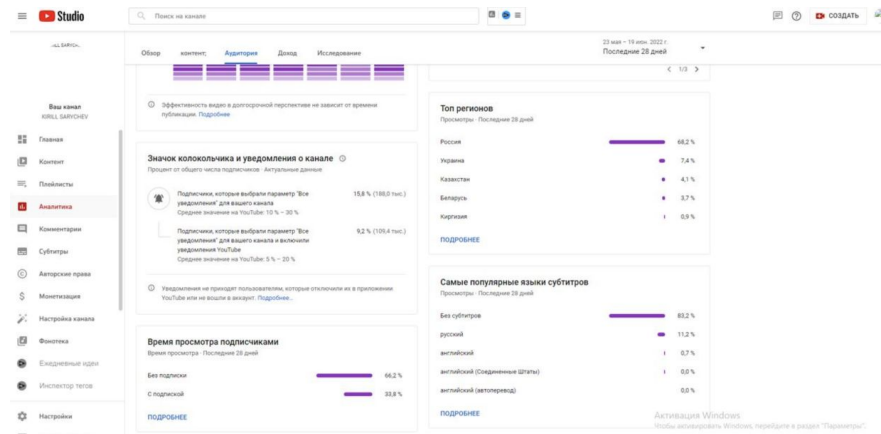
Studio

Поиск на канале

СОЗДАТЬ

KIRILL SARYCHEV

Ваш канал
KIRILL SARYCHEV

Главная
Контент
Плейлисты
Аналитика
Комментарии
Субтитры
Авторские права
Монетизация
Настройка канала
Фонотека
Ежедневные идеи
Инспектор тегов
Настройки

Обзор   Контент   Аудитория   Доход   Исследование

23 мая – 19 июн. 2022 г.
Последние 28 дней

Эффективность видео в долгосрочной перспективе не зависит от времени публикации. Подробнее

Значок колокольчика и уведомления о канале
Процент от общего числа подписчиков · Актуальные данные

Подписчики, которые выбрали параметр "Все уведомления" для вашего канала
Среднее значение на YouTube: 10 % – 30 %
15,8 % (180,0 тыс.)

Подписчики, которые выбрали параметр "Все уведомления" для вашего канала и включили уведомления YouTube
Среднее значение на YouTube: 5 % – 20 %
9,2 % (109,4 тыс.)

Уведомления не приходят пользователям, которые отключили их в приложении YouTube или не вошли в аккаунт. Подробнее...

Время просмотра подписчиками
Время просмотра · Последние 28 дней

| | |
|---|---|
| Без подписки | 66,2 % |
| С подпиской | 33,8 % |

ПОДРОБНЕЕ

1/3

Топ регионов
Просмотры · Последние 28 дней

| | |
|---|---|
| Россия | 68,2 % |
| Украина | 7,4 % |
| Казахстан | 4,1 % |
| Беларусь | 3,7 % |
| Киргизия | 0,9 % |

ПОДРОБНЕЕ

Самые популярные языки субтитров
Просмотры · Последние 28 дней

| | |
|---|---|
| Без субтитров | 83,2 % |
| русский | 11,2 % |
| английский | 0,7 % |
| английский (Соединенные Штаты) | 0,0 % |
| английский (автоперевод) | 0,0 % |

ПОДРОБНЕЕ

Активация Windows
Чтобы активировать Windows, перейдите в раздел "Параметры".